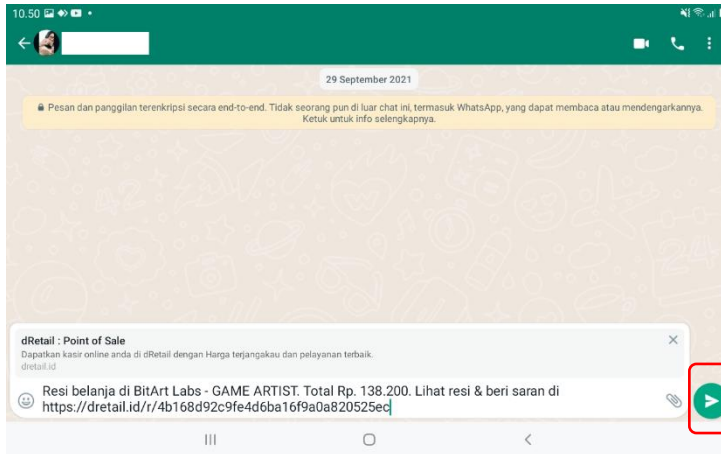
10.50

29 September 2021

Pesan dan panggilan terenkripsi secara end-to-end. Tidak seorang pun di luar chat ini, termasuk WhatsApp, yang dapat membaca atau mendengarkannya. Ketuk untuk info selengkapnya.

dRetail : Point of Sale
Dapatkan kasir online anda di dRetail dengan Harga terjangakau dan pelayanan terbaik.
dretail.id

Resi belanja di BitArt Labs - GAME ARTIST. Total Rp. 138.200. Lihat resi & beri saran di https://dretail.id/r/4b168d92c9fe4d6ba16f9a0a820525ec